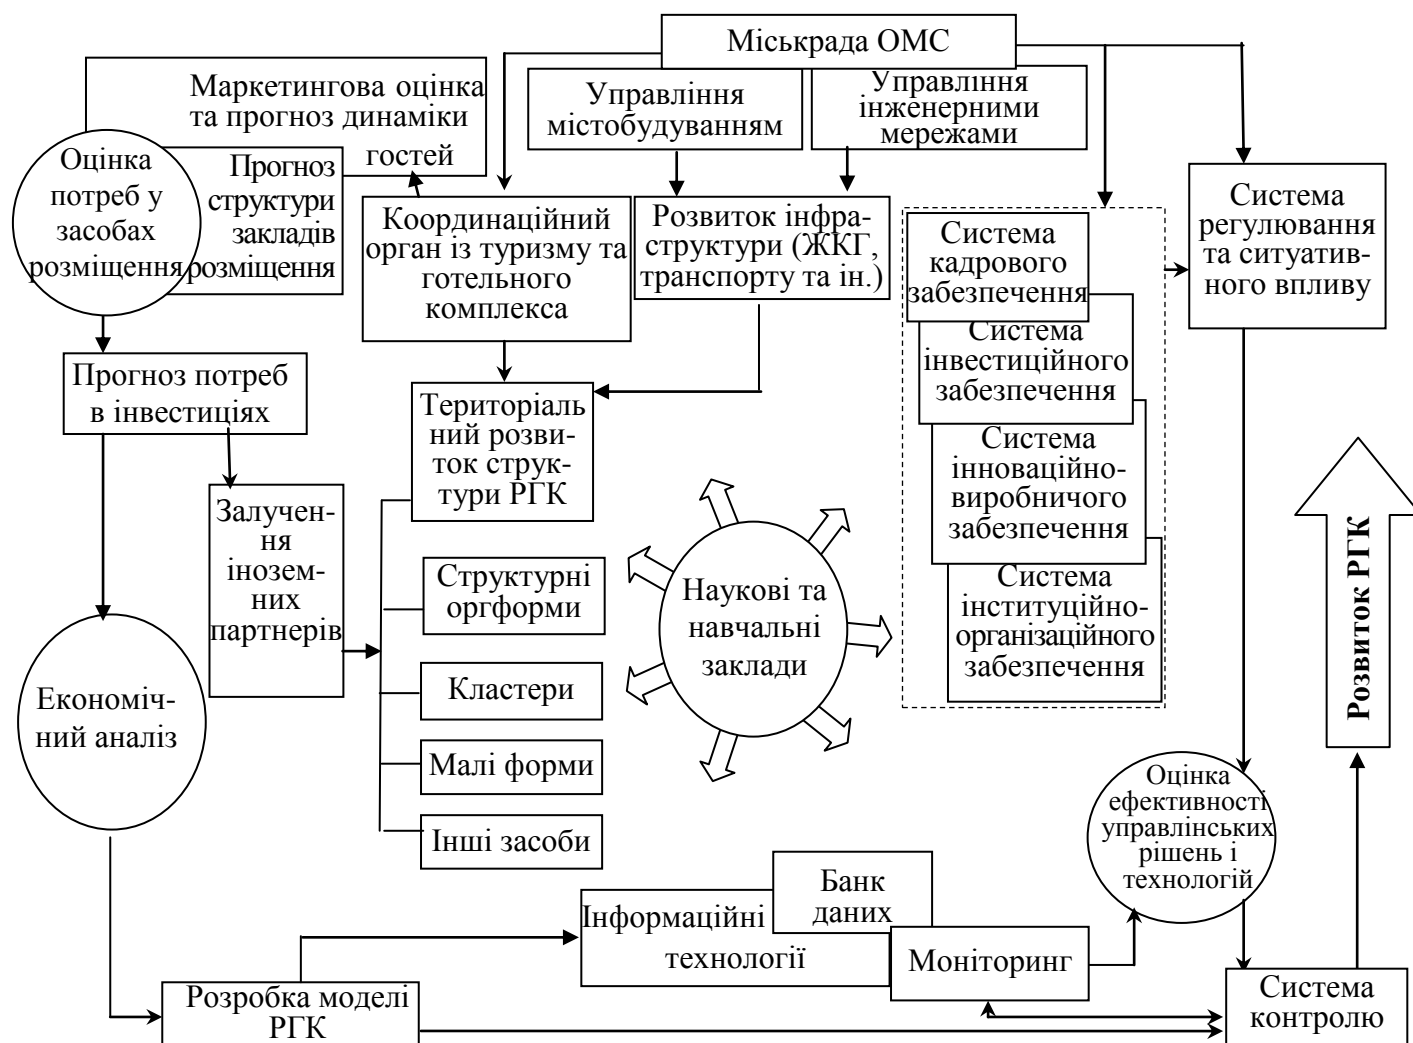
Міськрада ОМС

Маркетингова оцінка та прогноз динаміки гостей

Управління містобудуванням

Управління інженерними мережами

Оцінка потреб у засобах розміщення

Прогноз структури закладів розміщення

Координаційний орган із туризму та готельного комплекса

Розвиток інфраструктури (ЖКГ, транспорту та ін.)

Система кадрового забезпечення

Система інвестиційного забезпечення

Система інноваційно-виробничого забезпечення

Система інституційно-організаційного забезпечення

Система регулювання та ситуативного впливу

Прогноз потреб в інвестиціях

Територіальний розвиток структури РГК

Залучення іноземних партнерів

Структурні оргформи

Кластери

Малі форми

Інші засоби

Наукові та навчальні заклади

Економічний аналіз

Розвиток РГК

Оцінка ефективності управлінських рішень і технологій

Банк даних

Інформаційні технології

Моніторинг

Розробка моделі РГК

Система контролю